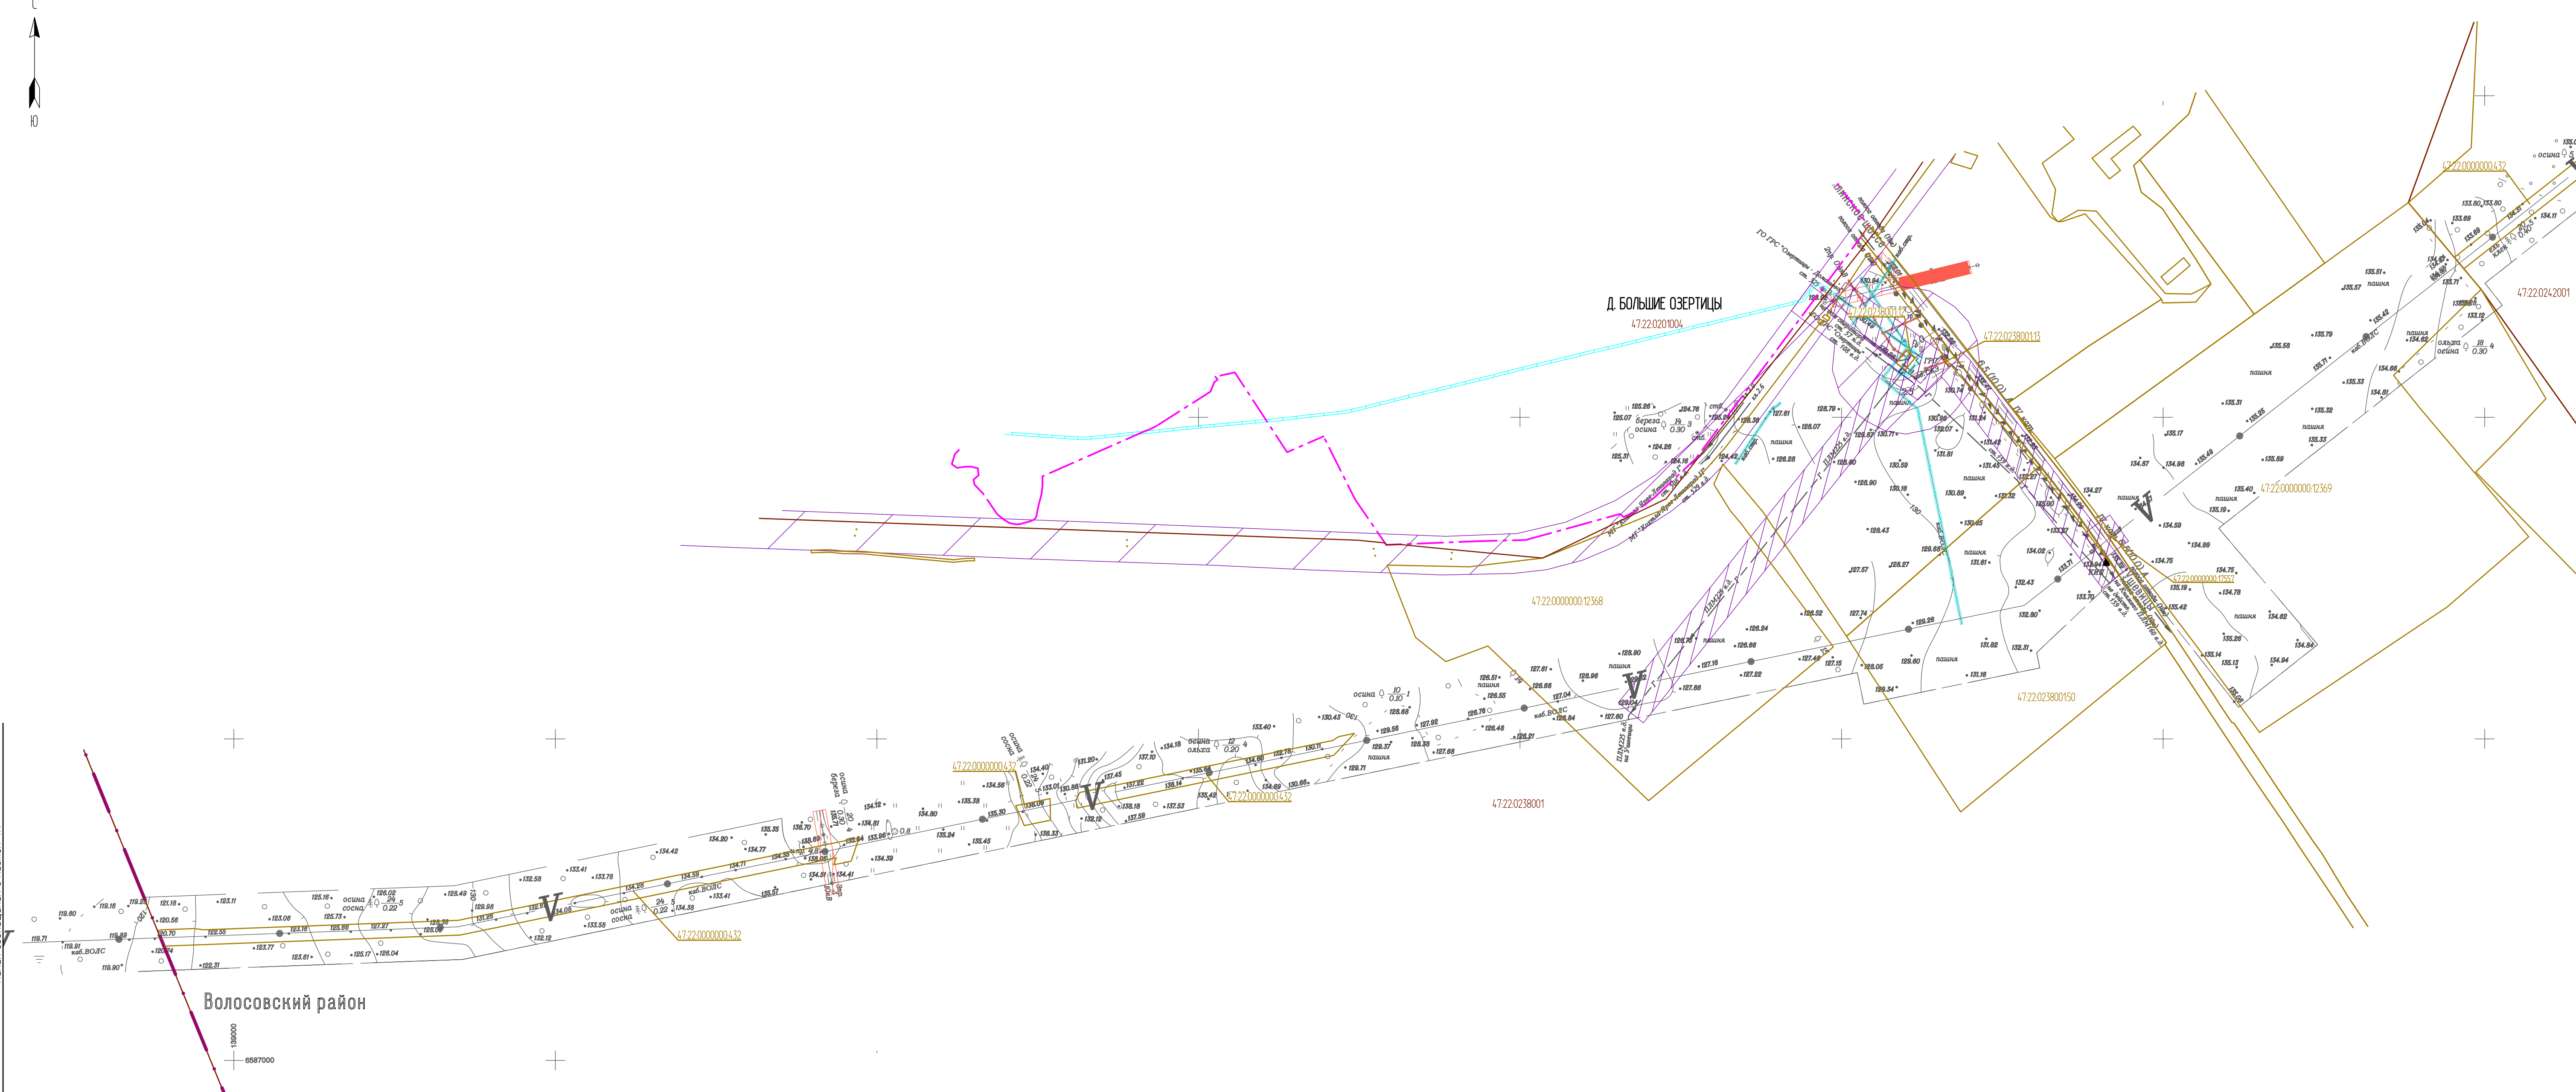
С

Ю

Д. БОЛЬШИЕ ОЗЕРТИЦЫ
47:22:0201004

47:22:0238001:12
47:22:0238001:13
ГО ГРС "Озертицы"
ГРС

47:22:0000000:432
47:22:0242001
47:22:0000000:12369
47:22:0000000:17557
47:22:0000000:12368
47:22:0238001:50
47:22:0238001
47:22:0000000:432
47:22:0000000:432
47:22:0000000:432

пашня
пашня
пашня
пашня
береза
осина
ольха
осина
каб.ВОЛС
каб.ВОЛС
каб.ВОЛС

Волосовский район

139000
6587000